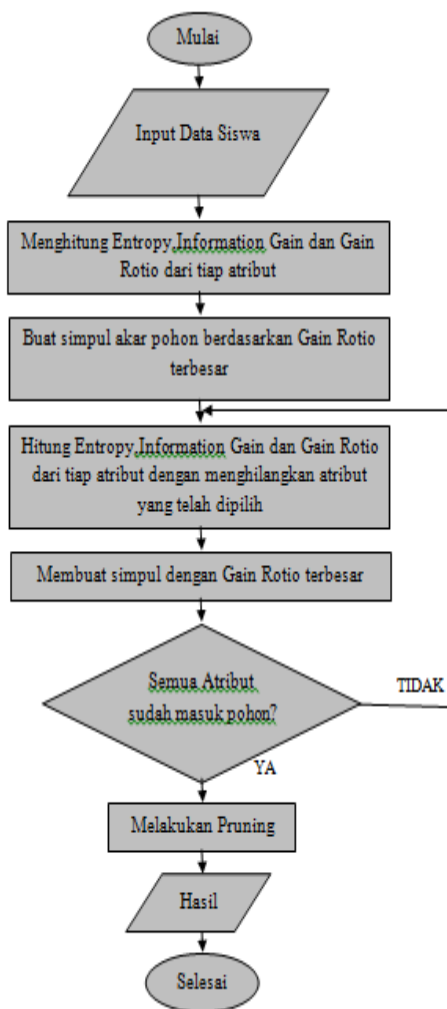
Mulai

Input Data Siswa

Menghitung Entropy,Information Gain dan Gain Rotio dari tiap atribut

Buat simpul akar pohon berdasarkan Gain Rotio terbesar

Hitung Entropy,Information Gain dan Gain Rotio dari tiap atribut dengan menghilangkan atribut yang telah dipilih

Membuat simpul dengan Gain Rotio terbesar

Semua Atribut sudah masuk pohon?

TIDAK

YA

Melakukan Pruning

Hasil

Selesai